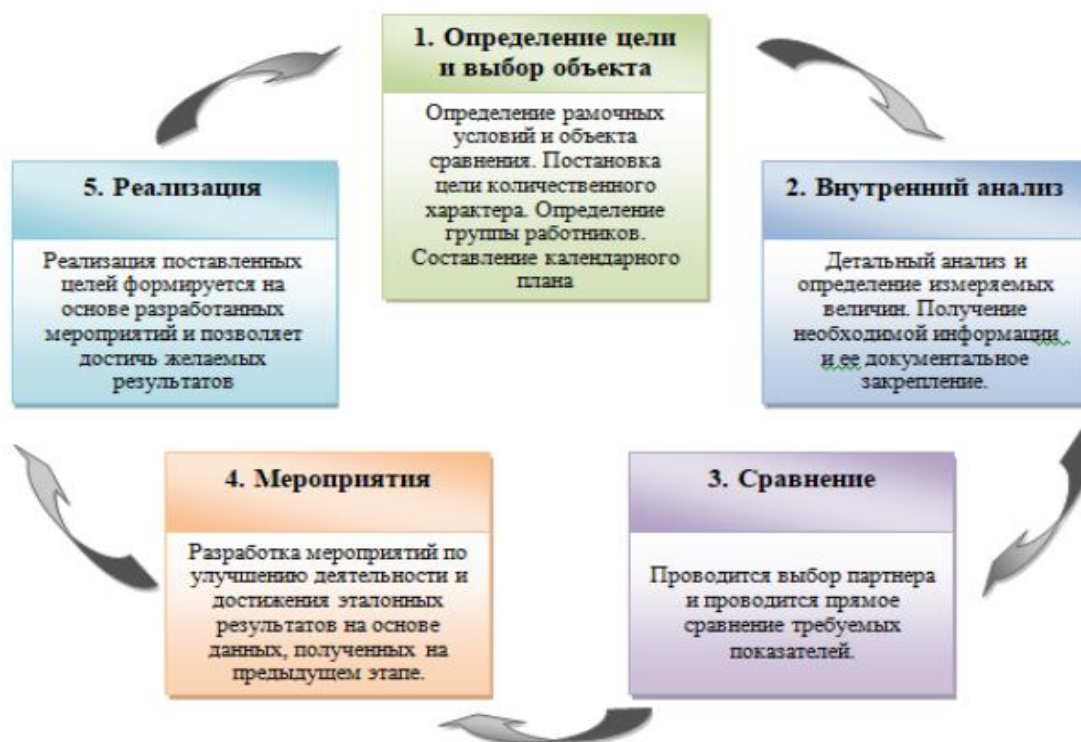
1. Определение цели и выбор объекта

Определение рамочных условий и объекта сравнения. Постановка цели количественного характера. Определение группы работников. Составление календарного плана

2. Внутренний анализ

Детальный анализ и определение измеряемых величин. Получение необходимой информации и ее документальное закрепление.

3. Сравнение

Проводится выбор партнера и проводится прямое сравнение требуемых показателей.

4. Мероприятия

Разработка мероприятий по улучшению деятельности и достижения эталонных результатов на основе данных, полученных на предыдущем этапе.

5. Реализация

Реализация поставленных целей формируется на основе разработанных мероприятий и позволяет достичь желаемых результатов